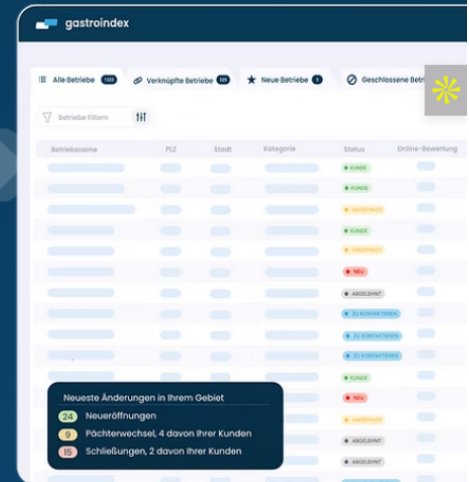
gastroindex

Alle Betriebe 1120
Verknüpfte Betriebe 120
Neue Betriebe 5
Geschlossene Betrie

Betriebe Filtern

Betriebsname
PLZ
Stadt
Kategorie
Status
Online-Bewertung

KUNDE
KUNDE
ANGEFRAGT
KUNDE
ANGEFRAGT
NEU
ABGELEHNT
ZU KONTAKTIEREN
ZU KONTAKTIEREN
ZU KONTAKTIEREN
KUNDE
NEU
ANGEFRAGT
ABGELEHNT
ABGELEHNT

Neueste Änderungen in Ihrem Gebiet
24 Neueröffnungen
9 Pächterwechsel, 4 davon Ihrer Kunden
15 Schließungen, 2 davon Ihrer Kunden